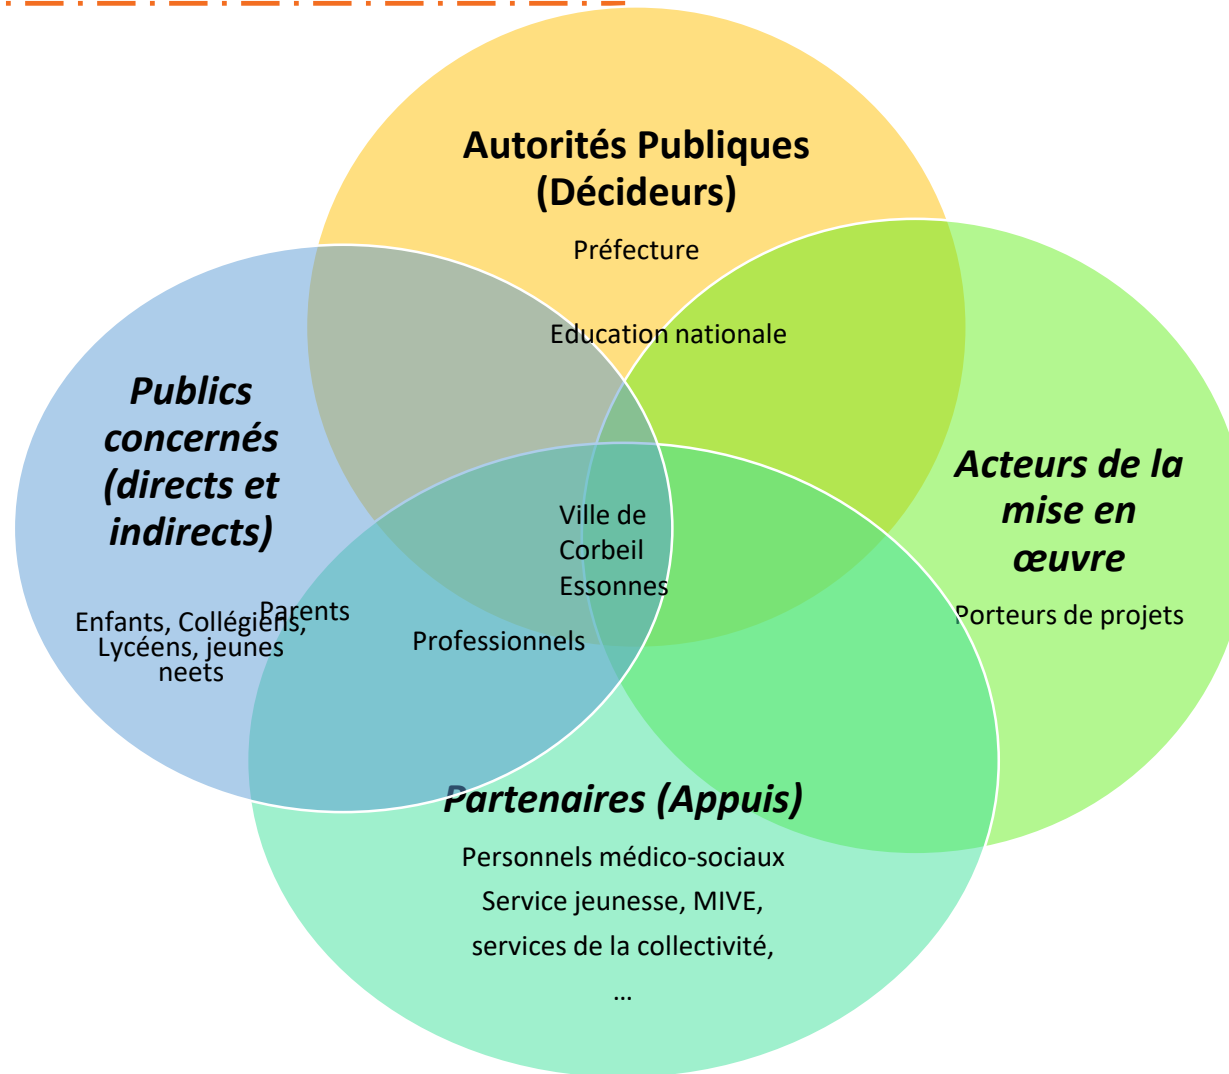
Autorités Publiques (Décideurs)

Préfecture

Education nationale

Publics concernés (directs et indirects)

Enfants, Collégiens, Lycéens, jeunes neets

Parents

Ville de Corbeil Essonnes

Professionnels

Acteurs de la mise en œuvre

Porteurs de projets

Partenaires (Appuis)

Personnels médico-sociaux

Service jeunesse, MIVE,

services de la collectivité,

…